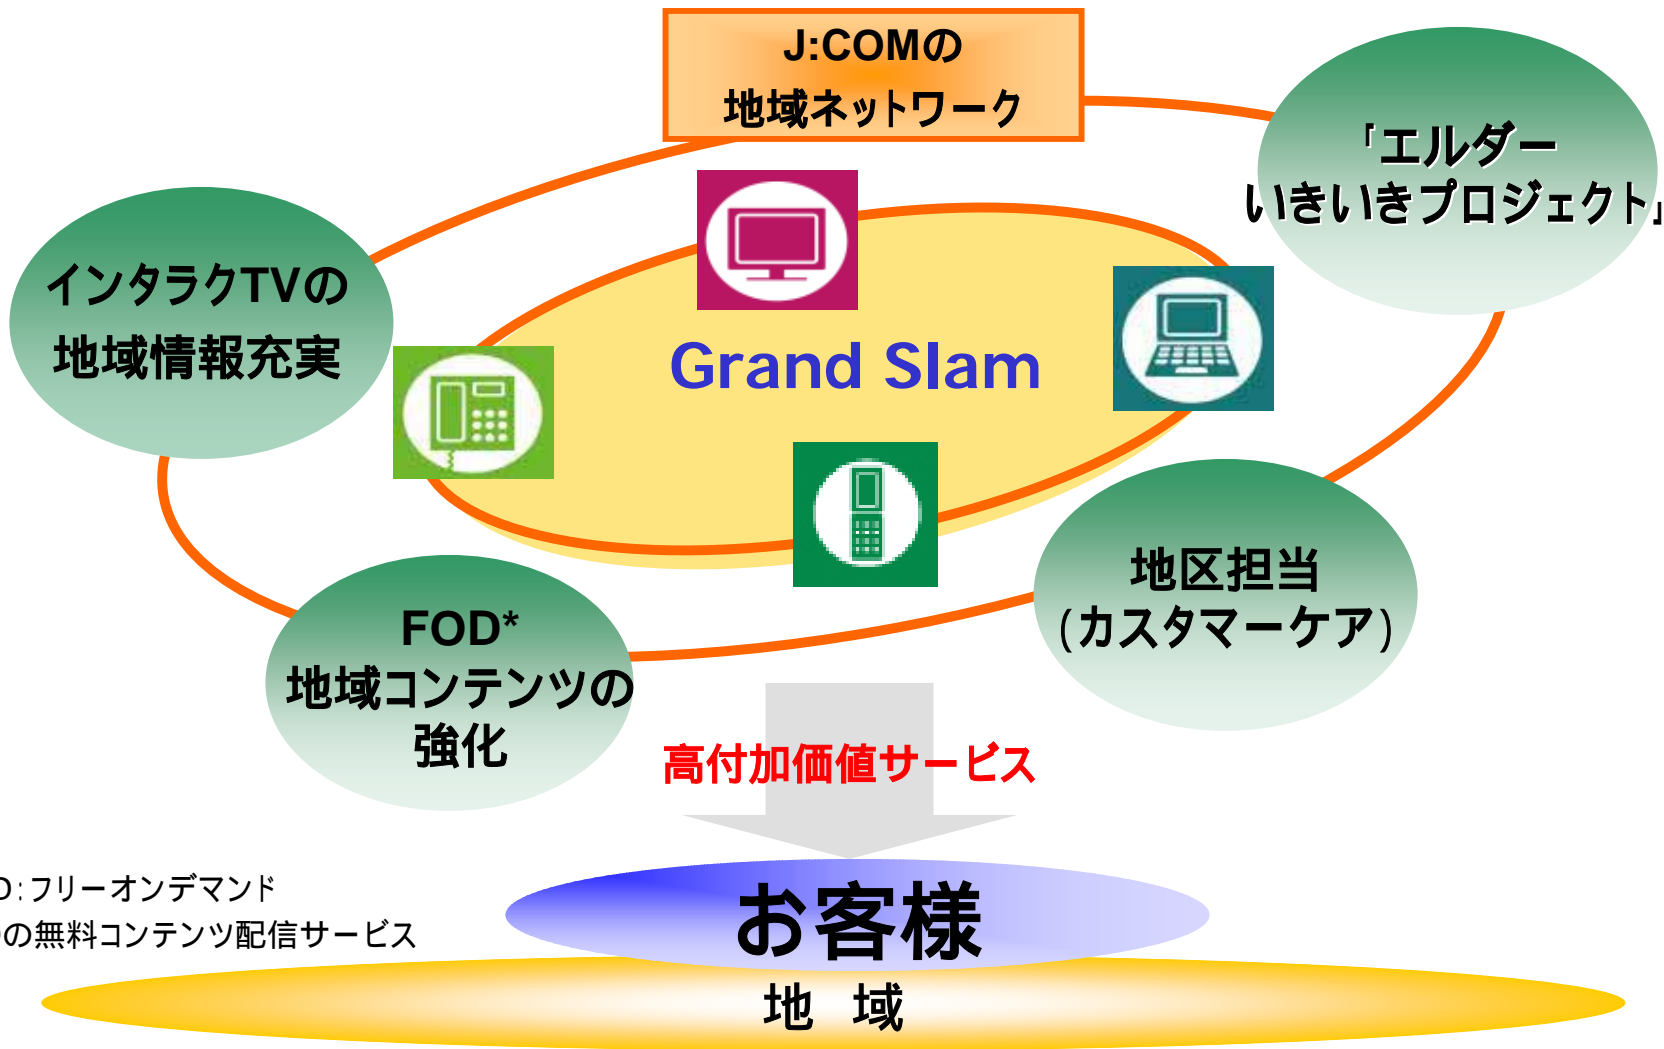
J:COMの
地域ネットワーク

「エルダー
いきいきプロジェクト」

インタラクTVの
地域情報充実

Grand Slam

地区担当
(カスタマーケア)

FOD*
地域コンテンツの
強化

高付加価値サービス

D:フリーオンデマンド
の無料コンテンツ配信サービス

お客様

地 域